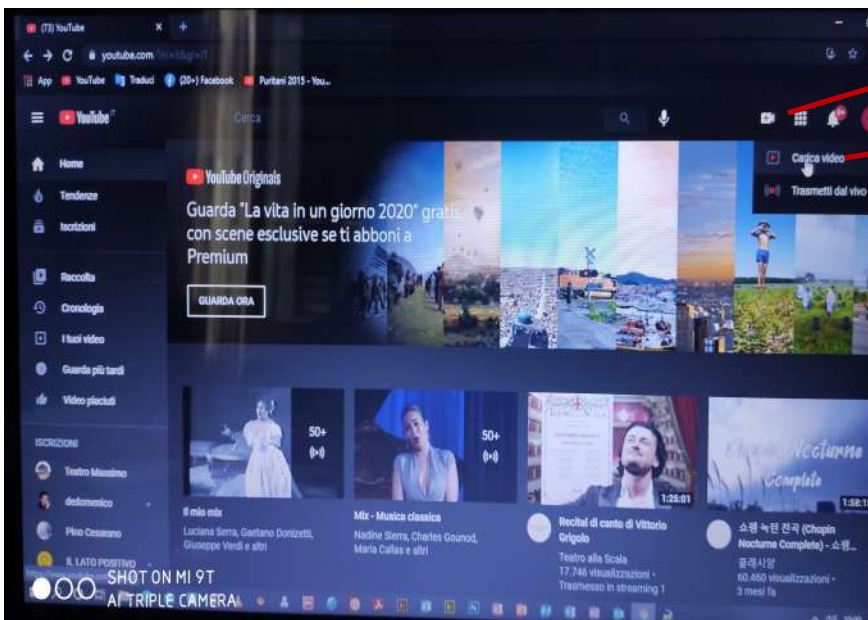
(73) YouTube

youtube.com

App YouTube Traduci (20+) Facebook Puritani 2015 - You...

YouTube IT

Cerca

Carica video

Trasmetti dal vivo

Home

Tendenze

Iscrizioni

Raccolta

Cronologia

I tuoi video

Guarda più tardi

Video piaciuti

ISCRIZIONI

Teatro Massimo

dedomenico

Pino Cesarano

IL LATO POSITIVO

YouTube Originals

Guarda "La vita in un giorno 2020" gratis con scene esclusive se ti abboni a Premium

GUARDA ORA

50+

50+

1:25:01

Nocturne Complete

1:58:1

Il mio mix

Luciana Serra, Gaetano Donizetti, Giuseppe Verdi e altri

Mix - Musica classica

Nadine Sierra, Charles Gounod, Maria Callas e altri

Recital di canto di Vittorio Grigolo

Teatro alla Scala

17.746 visualizzazioni • Trasmesso in streaming 1

쇼팽 녹턴 전곡 (Chopin Nocturne Complete) - 쇼팽...

클래시앙

60.460 visualizzazioni • 3 mesi fa

SHOT ON MI 9T
AI TRIPLE CAMERA